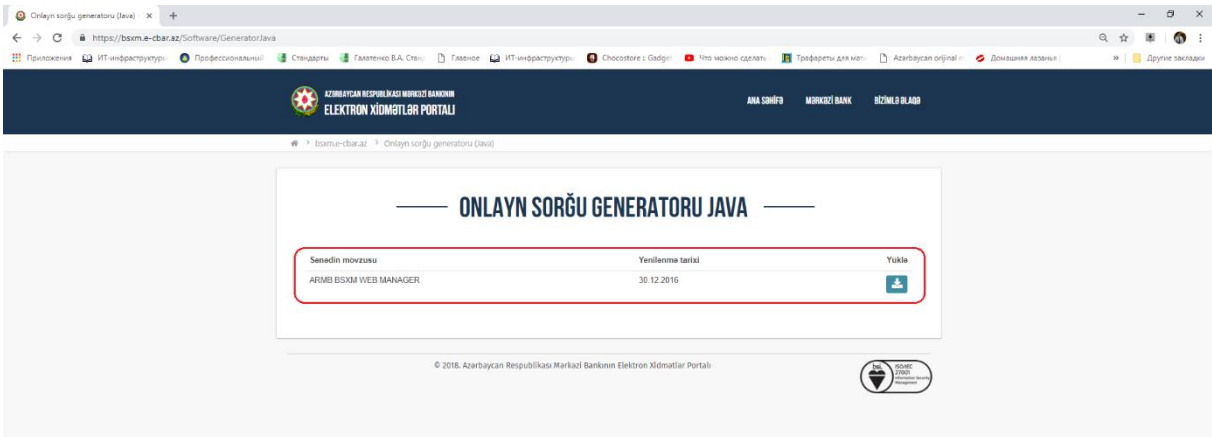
Onlayn sorğu generatoru (Java) ×

https://bsxm.e-cbar.az/Software/GeneratorJava

Приложения ИТ-инфраструктура Профессиональный Стандарты Галатенко В.А. Стан Главное ИТ-инфраструктура Chocostore : Gadge Что можно сделать Трафареты для мат Azərbaycan original Домашняя лазанья » Другие закладки

AZƏRBAYCAN RESPUBLİKASI MƏRKƏZİ BANKININ ELEKTRON XİDMƏTLƏR PORTALI

ANA SƏHİFƏ MƏRKƏZİ BANK BİZİMLƏ ƏLAQƏ

bsxm.e-cbar.az > Onlayn sorğu generatoru (Java)

ONLAYN SORĞU GENERATORU JAVA

| Sənədin mövzusu | Yenilənmə tarixi | Yüklə |
|---|---|---|
| ARMB BSXM WEB MANAGER | 30.12.2016 | |

© 2018. Azərbaycan Respublikası Mərkəzi Bankının Elektron Xidmətlər Portalı

bsi. ISO/IEC 27001 Information Security Management